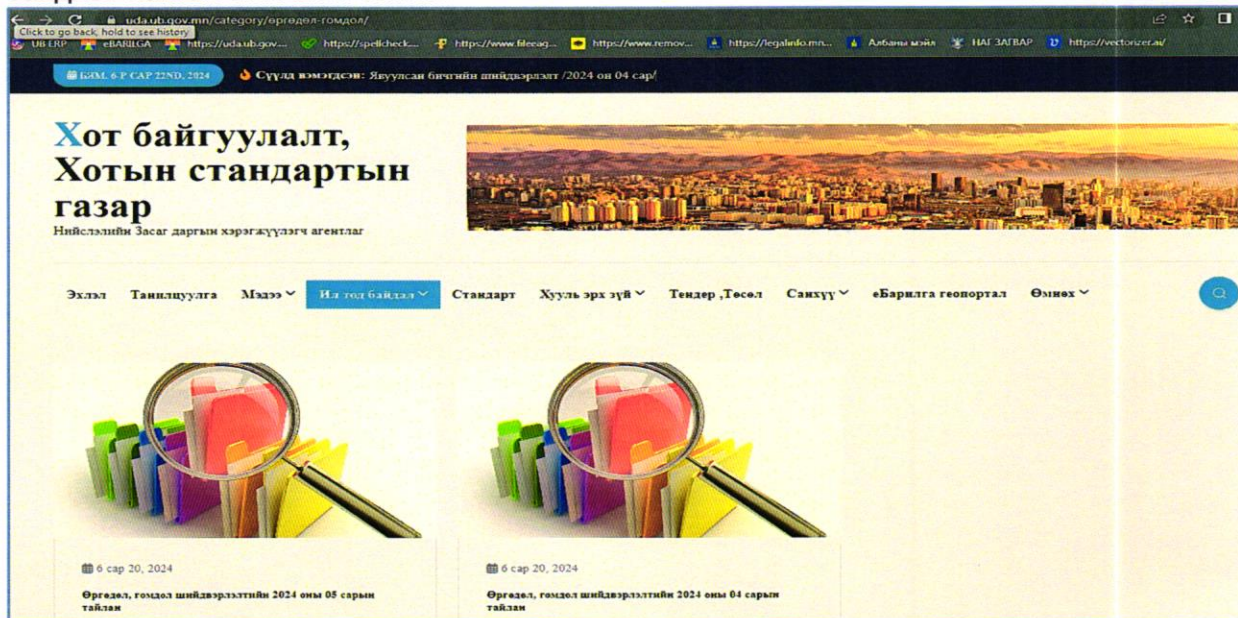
uda.ub.gov.mn/category/өргөдөл-гомдол/
Click to go back, hold to see history
UB ERP eBARILGA https://uda.ub.gov... https://spellcheck... https://www.fileeag... https://www.remov... https://legalinfo.mn... Албаны мэйл НАГ ЗАГВАР https://vectorizer.ai/

БЯМ, 6-Р САР 22ND, 2024
Сүүлд нэмэгдсэн: Явуулсан бичгийн шийдвэрлэлт /2024 он 04 сар/

Хот байгуулалт, Хотын стандартын газар
Нийслэлийн Засаг даргын хэрэгжүүлэгч агентлаг

Эхлэл Танилцуулга Мэдээ Ил тод байдал Стандарт Хууль эрх зүй Тендер ,Төсөл Санхүү еБарилга геопортал Өмнөх

6 сар 20, 2024
Өргөдөл, гомдол шийдвэрлэлтийн 2024 оны 05 сарын тайлан

6 сар 20, 2024
Өргөдөл, гомдол шийдвэрлэлтийн 2024 оны 04 сарын тайлан